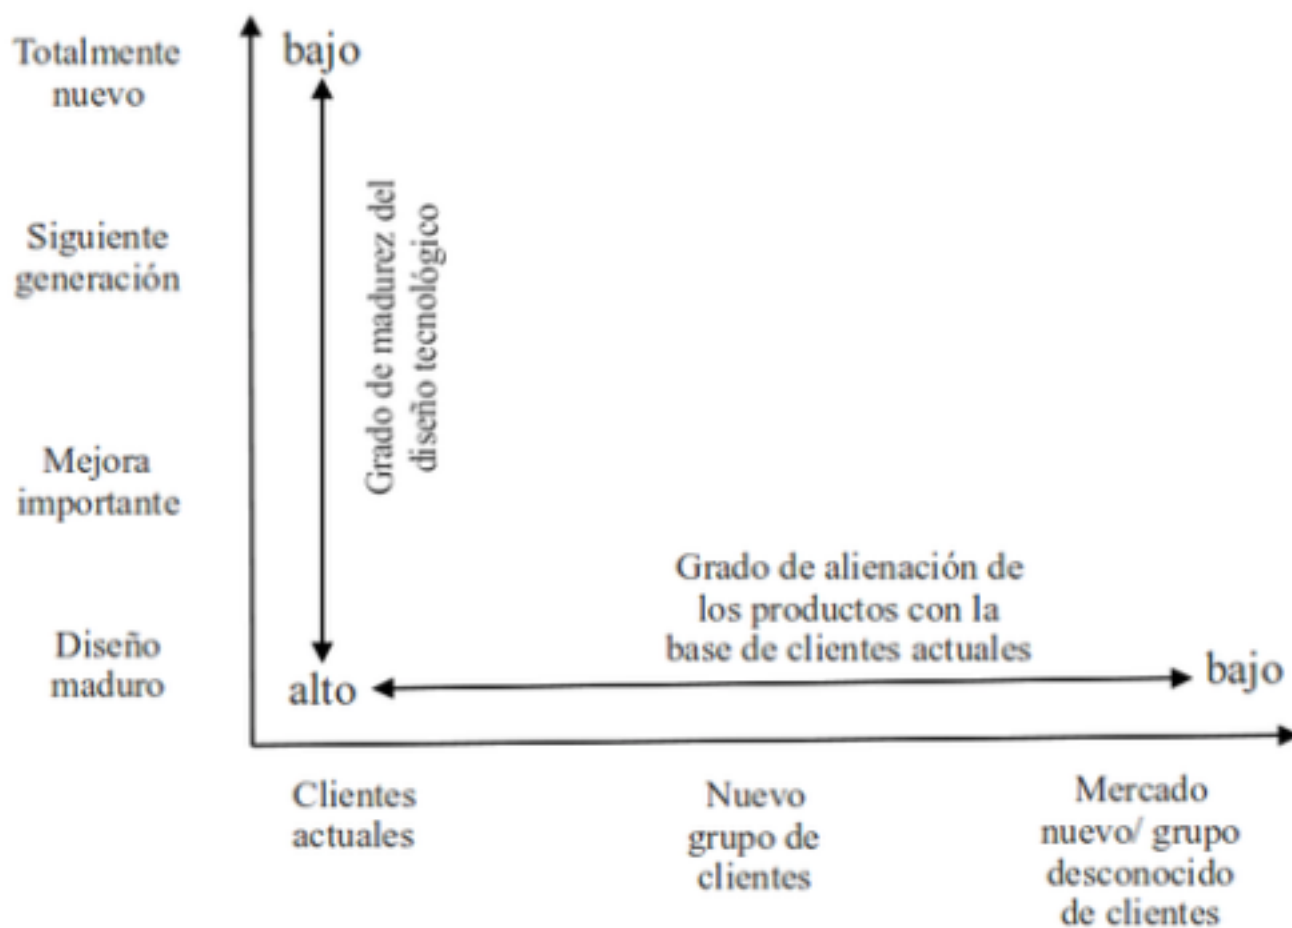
Totalmente nuevo

Siguiente generación

Mejora importante

Diseño maduro

bajo

Grado de madurez del diseño tecnológico

alto

Grado de alienación de los productos con la base de clientes actuales

bajo

Clientes actuales

Nuevo grupo de clientes

Mercado nuevo/ grupo desconocido de clientes